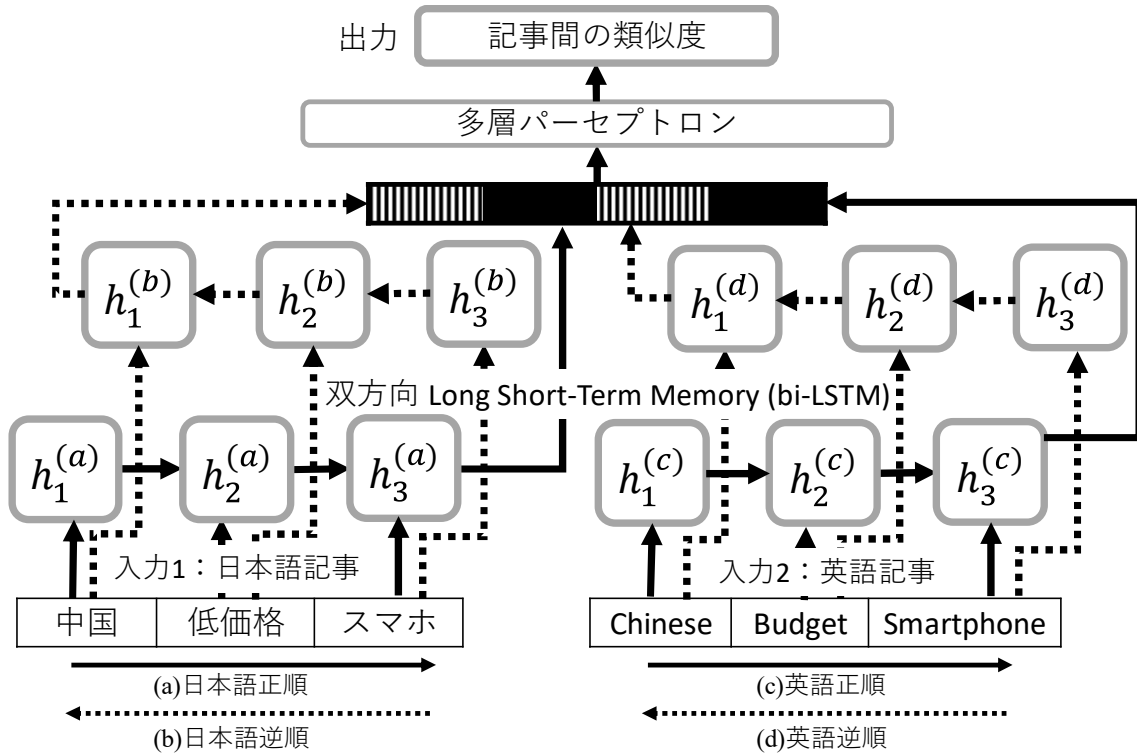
出力 記事間の類似度

多層パーセプトロン

$h_1^{(b)}$ $h_2^{(b)}$ $h_3^{(b)}$

$h_1^{(d)}$ $h_2^{(d)}$ $h_3^{(d)}$

双方向 Long Short-Term Memory (bi-LSTM)

$h_1^{(a)}$ $h_2^{(a)}$ $h_3^{(a)}$

$h_1^{(c)}$ $h_2^{(c)}$ $h_3^{(c)}$

入力1：日本語記事

入力2：英語記事

| 中国 | 低価格 | スマホ |
|---|---|---|

| Chinese | Budget | Smartphone |
|---|---|---|

(a)日本語正順

(b)日本語逆順

(c)英語正順

(d)英語逆順